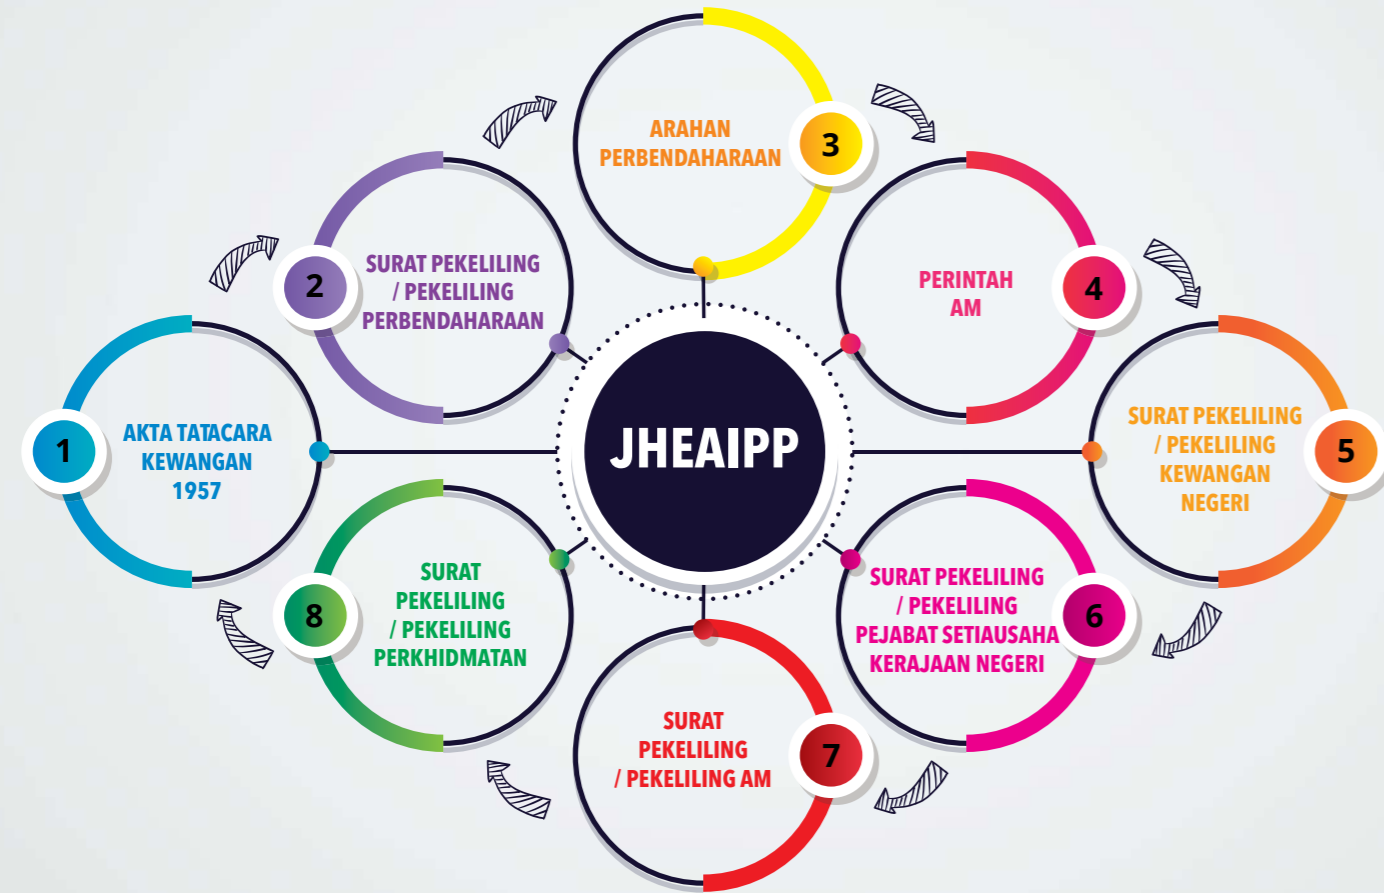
JHEAIPP

1
AKTA TATACARA KEWANGAN 1957

2
SURAT PEKELILING / PEKELILING PERBENDAHARAAN

3
ARAHAN PERBENDAHARAAN

4
PERINTAH AM

5
SURAT PEKELILING / PEKELILING KEWANGAN NEGERI

6
SURAT PEKELILING / PEKELILING PEJABAT SETIAUSAHA KERAJAAN NEGERI

7
SURAT PEKELILING / PEKELILING AM

8
SURAT PEKELILING / PEKELILING PERKHIDMATAN